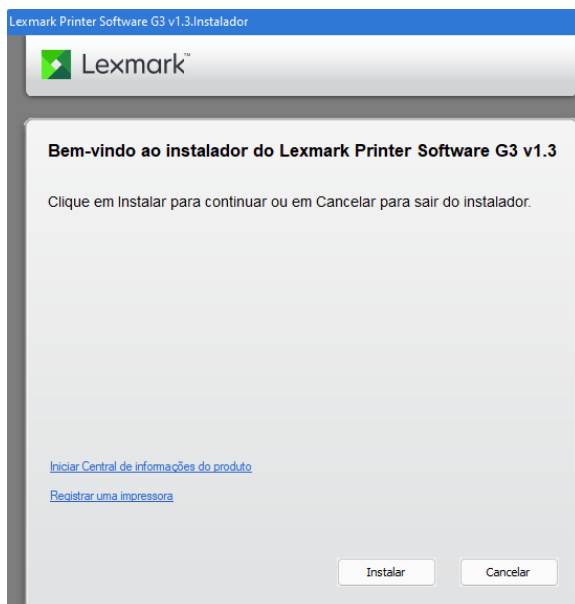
Lexmark Printer Software G3 v1.3.Instalador

Lexmark™

Bem-vindo ao instalador do Lexmark Printer Software G3 v1.3

Clique em Instalar para continuar ou em Cancelar para sair do instalador.

Iniciar Central de informações do produto

Registrar uma impressora

Instalar

Cancelar